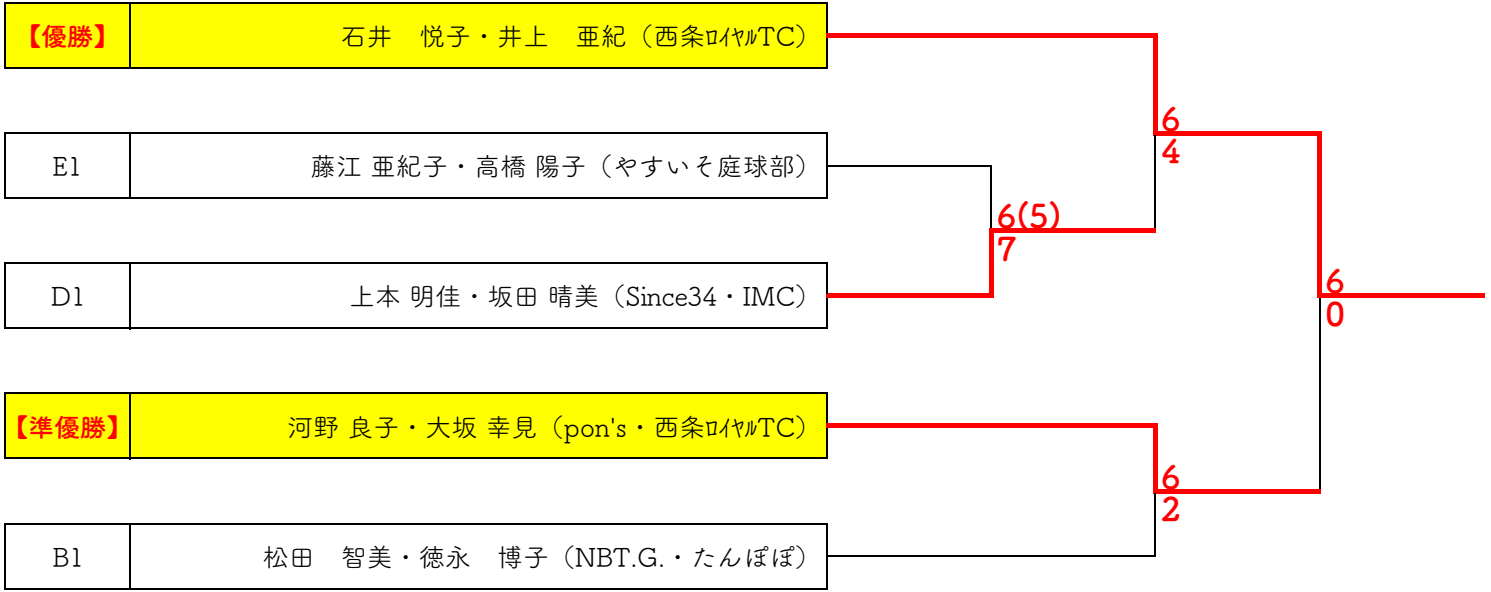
| 【優勝】 | 石井　悦子・井上　亜紀（西条ﾛｲﾔﾙTC） |
|---|---|
| E1 | 藤江 亜紀子・高橋 陽子（やすいそ庭球部） |
| D1 | 上本 明佳・坂田 晴美（Since34・IMC） |
| 【準優勝】 | 河野 良子・大坂 幸見（pon's・西条ﾛｲﾔﾙTC） |
| B1 | 松田　智美・徳永　博子（NBT.G.・たんぽぽ） |

6(5)
7

6
4

6
2

6
0